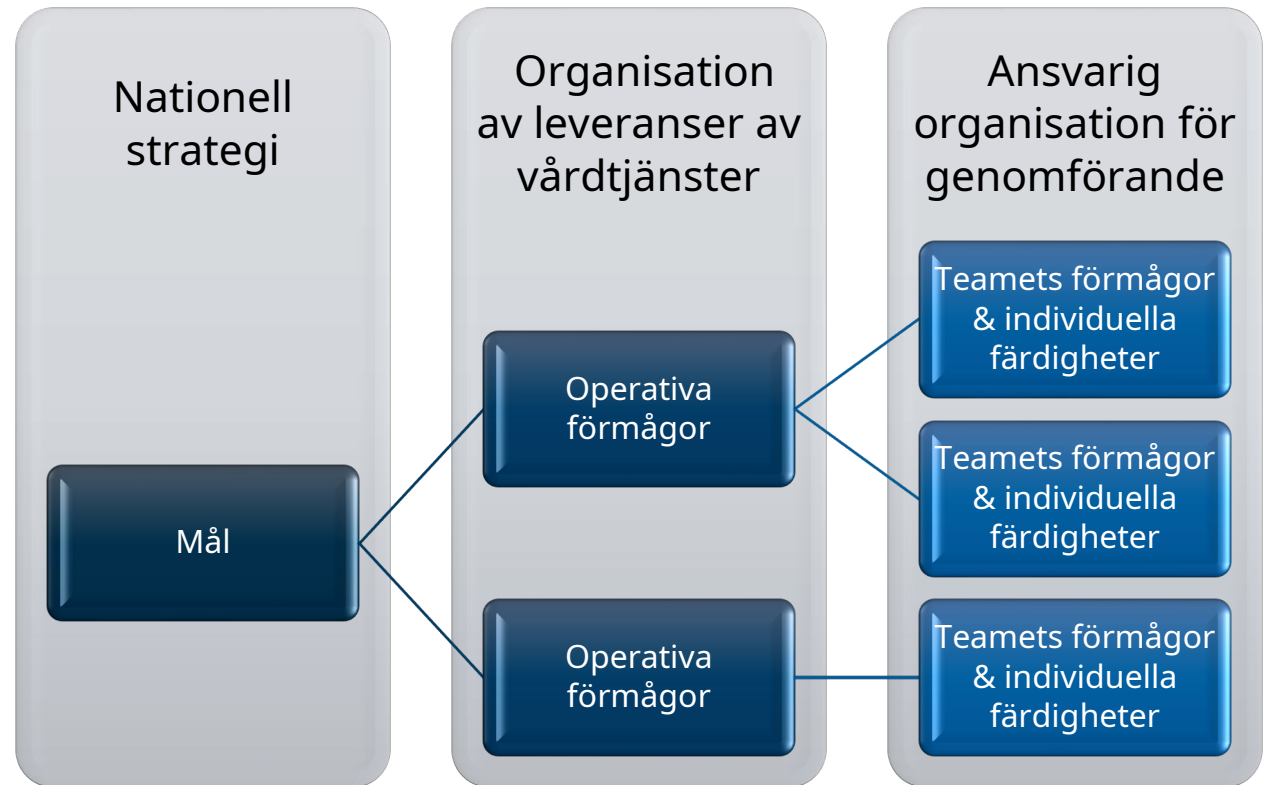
Nationell strategi

Organisation av leveranser av vårdtjänster

Ansvarig organisation för genomförande

Mål

Operativa förmågor

Operativa förmågor

Teamets förmågor & individuella färdigheter

Teamets förmågor & individuella färdigheter

Teamets förmågor & individuella färdigheter